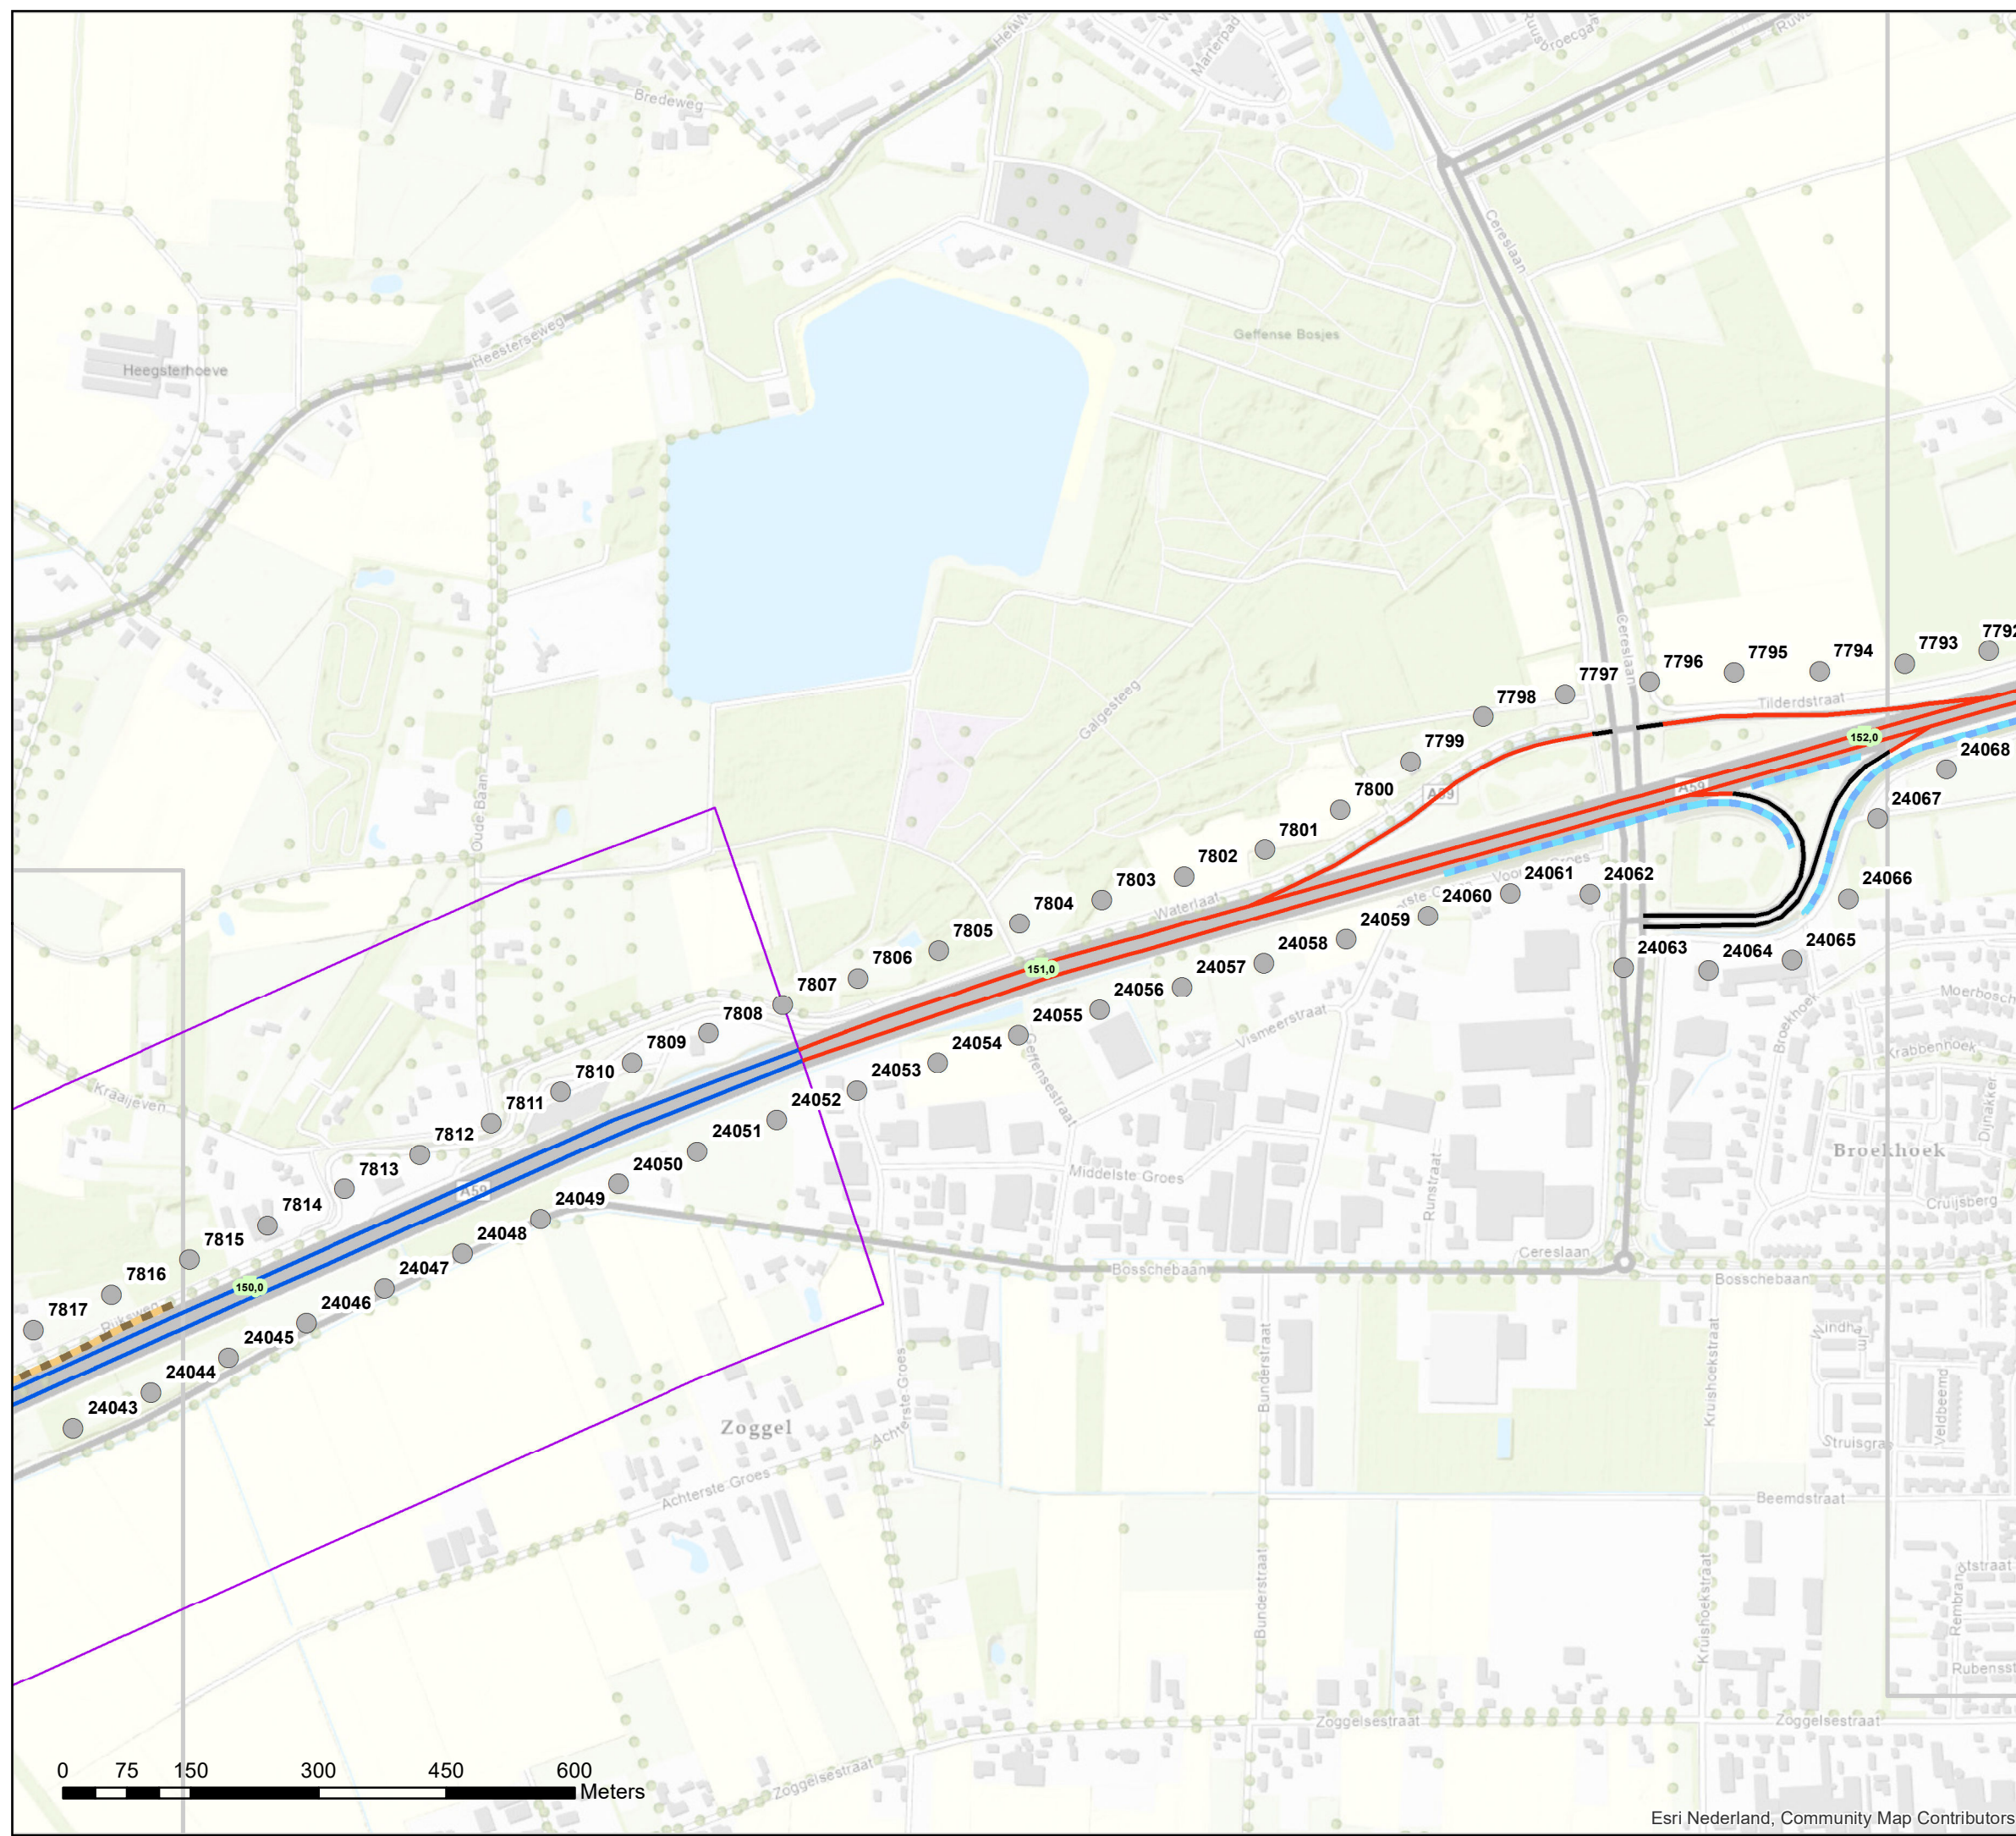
Hetw
Marterpad
Bredeweg
Ruw
Heegsterhoeve
Heestersewег
Geffense Bosjes
Cereslaan
Galgesteeg
Oude Baan
Tilderdstraat
7792
7793
7794
7795
7796
7797
7798
7799
7800
7801
7802
7803
7804
7805
7806
7807
7808
7809
7810
7811
7812
7813
7814
7815
7816
7817
152,0
151,0
150,0
A59
24068
24067
24066
24065
24064
24063
24062
24061
24060
24059
24058
24057
24056
24055
24054
24053
24052
24051
24050
24049
24048
24047
24046
24045
24044
24043
Waterlaat
Vismeerstraat
Geffensestraat
Kraaijeven
Middelste Groes
Runstraat
Bosschebaan
Cereslaan
Moerbosch
Krabbenhoek
Broekhoek
Broekhoek
Dijnakker
Cruijsberg
Zoggel
Achterste Groes
Achterste Groes
Bunderstraat
Kruishoekstraat
Windhaam
Veldbeemd
Struisgras
Beemdstraat
Rembrandtstraat
Rubensstr
Zoggelsestraat
0
75
150
300
450
600
Meters
Esri Nederland, Community Map Contributors